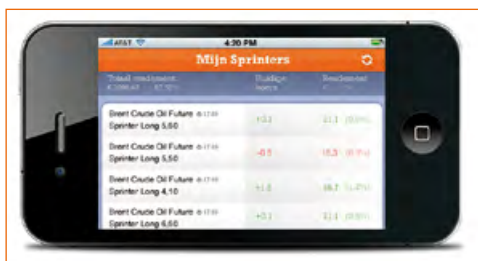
AT&T 4:30 PM

Mijn Sprinters

Totaal rendement | Huidige koers | Rendement
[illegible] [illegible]

Brent Crude Oil Future @ 17:00
Sprinter Long 5,50 | +0,1 | 11,1 (9,0%)

Brent Crude Oil Future @ 17:00
Sprinter Long 5,50 | -0,5 | 15,3 (8,4%)

Brent Crude Oil Future @ 17:00
Sprinter Long 4,10 | +1,0 | 18,7 (4,4%)

Brent Crude Oil Future @ 17:00
Sprinter Long 6,60 | +0,1 | 11,1 (9,0%)